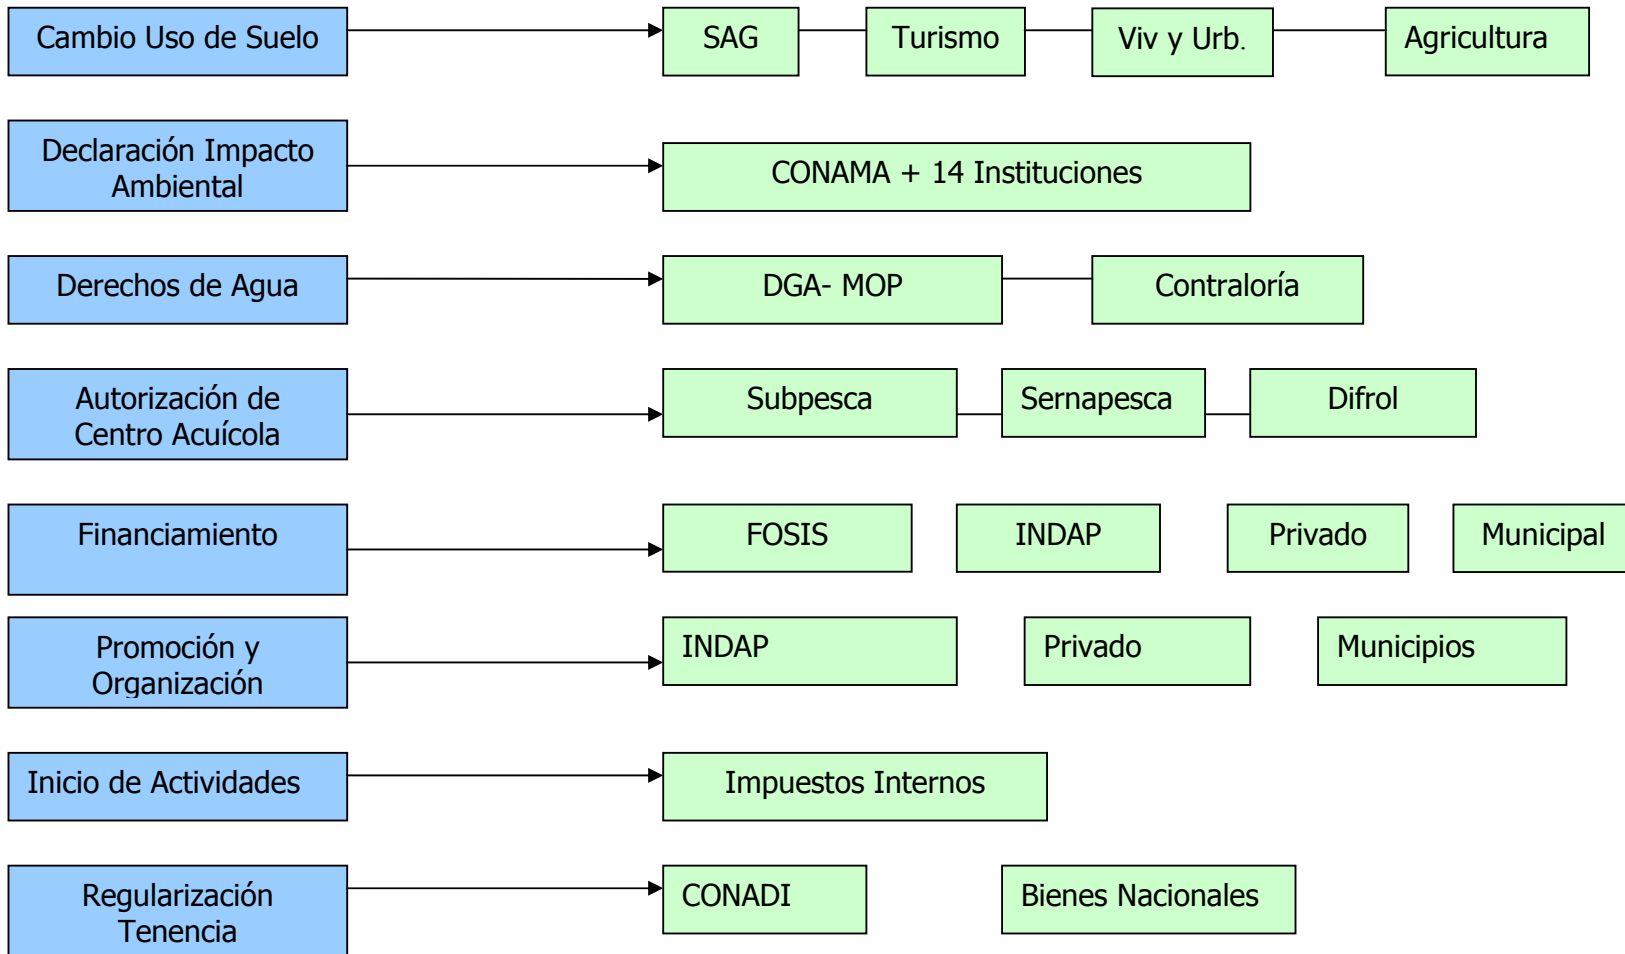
Cambio Uso de Suelo

SAG

Turismo

Viv y Urb.

Agricultura

Declaración Impacto Ambiental

CONAMA + 14 Instituciones

Derechos de Agua

DGA- MOP

Contraloría

Autorización de Centro Acuícola

Subpesca

Sernapesca

Difrol

Financiamiento

FOSIS

INDAP

Privado

Municipal

Promoción y Organización

INDAP

Privado

Municipios

Inicio de Actividades

Impuestos Internos

Regularización Tenencia

CONADI

Bienes Nacionales